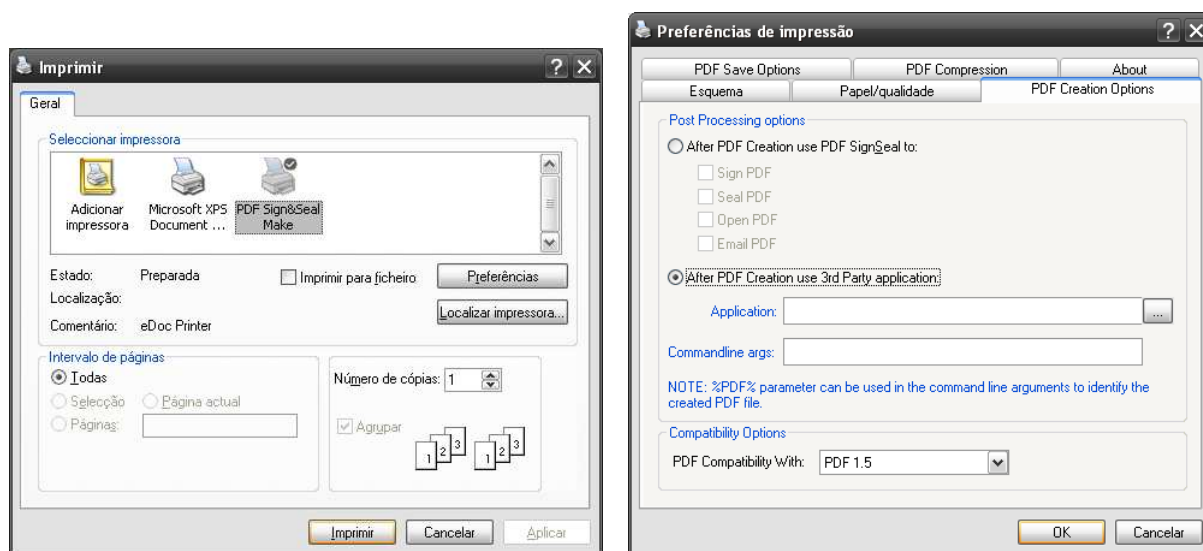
Imprimir

Geral

Seleccionar impressora

Adicionar impressora

Microsoft XPS Document ...

PDF Sign&Seal Make

Estado: Preparada

Imprimir para ficheiro

Preferências

Localização:

Localizar impressora...

Comentário: eDoc Printer

Intervalo de páginas

Todas

Selecção

Página actual

Páginas:

Número de cópias: 1

Agrupar

1 2 3 1 2 3

Imprimir Cancelar Aplicar

Preferências de impressão

PDF Save Options | PDF Compression | About

Esquema | Papel/qualidade | PDF Creation Options

Post Processing options

After PDF Creation use PDF SignSeal to:

Sign PDF

Seal PDF

Open PDF

Email PDF

After PDF Creation use 3rd Party application:

Application:

...

Commandline args:

NOTE: %PDF% parameter can be used in the command line arguments to identify the created PDF file.

Compatibility Options

PDF Compatibility With: PDF 1.5

OK Cancelar